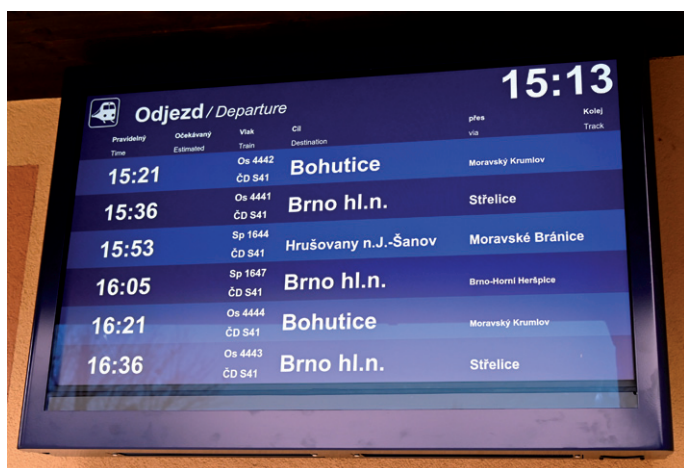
15:13

Odjezd / Departure

| Pravidelný Time | Očekávaný Estimated | Vlak Train | Cíl Destination | přes via | Kolej Track |
|---|---|---|---|---|---|
| 15:21 | | Os 4442 ČD S41 | Bohutice | Moravský Krumlov | |
| 15:36 | | Os 4441 ČD S41 | Brno hl.n. | Střelice | |
| 15:53 | | Sp 1644 ČD S41 | Hrušovany n.J.-Šanov | Moravské Bránice | |
| 16:05 | | Sp 1647 ČD S41 | Brno hl.n. | Brno-Horní Heršpice | |
| 16:21 | | Os 4444 ČD S41 | Bohutice | Moravský Krumlov | |
| 16:36 | | Os 4443 ČD S41 | Brno hl.n. | Střelice | |